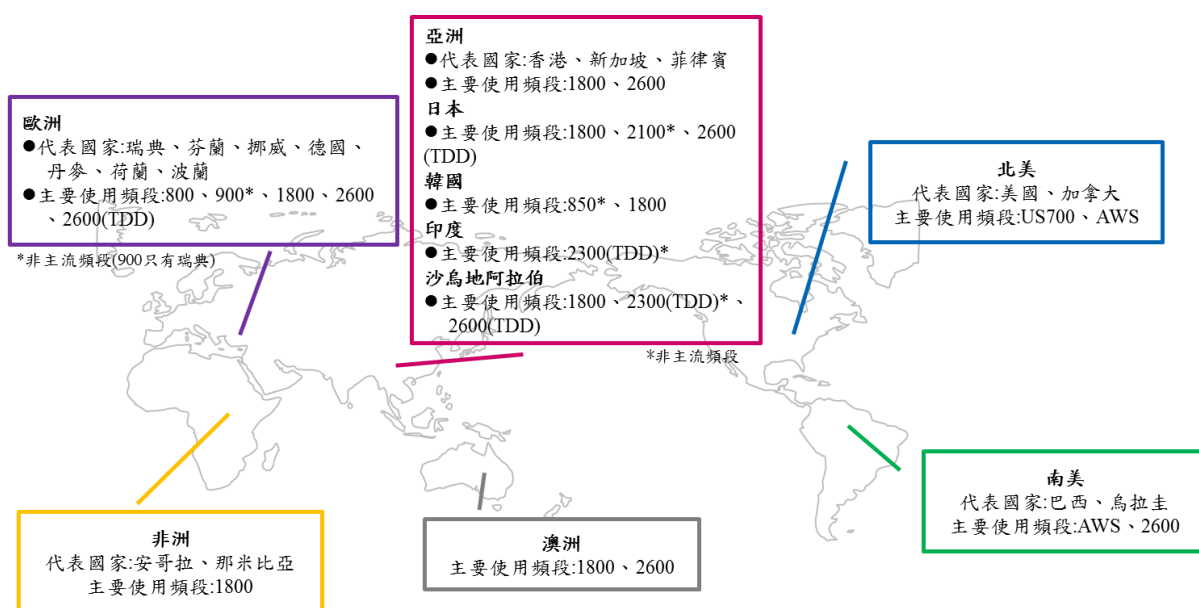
歐洲
●代表國家:瑞典、芬蘭、挪威、德國、丹麥、荷蘭、波蘭
●主要使用頻段:800、900*、1800、2600、2600(TDD)

*非主流頻段(900只有瑞典)

亞洲
●代表國家:香港、新加坡、菲律賓
●主要使用頻段:1800、2600
日本
●主要使用頻段:1800、2100*、2600(TDD)
韓國
●主要使用頻段:850*、1800
印度
●主要使用頻段:2300(TDD)*
沙烏地阿拉伯
●主要使用頻段:1800、2300(TDD)*、2600(TDD)

*非主流頻段

北美
代表國家:美國、加拿大
主要使用頻段:US700、AWS

南美
代表國家:巴西、烏拉圭
主要使用頻段:AWS、2600

非洲
代表國家:安哥拉、那米比亞
主要使用頻段:1800

澳洲
主要使用頻段:1800、2600